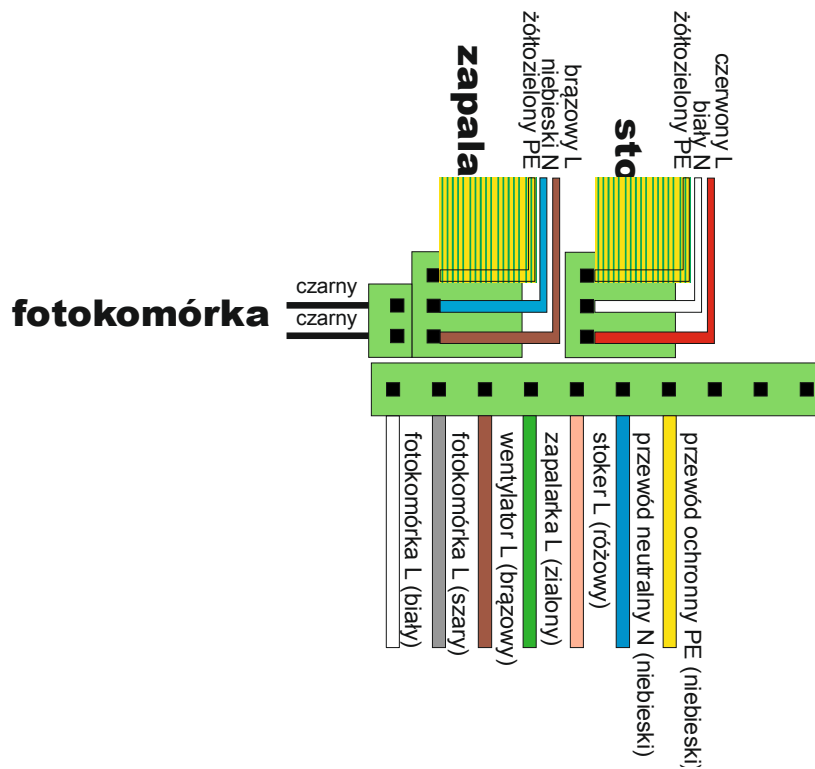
zapala
brązowy L
niebieski N
żółtozielony PE

sto
czerwony L
biały N
żółtozielony PE

fotokomórka
czarny
czarny

fotokomórka L (biały)
fotokomórka L (szary)
wentylator L (brązowy)
zapalarka L (zialony)
stoker L (różowy)
przewód neutralny N (niebieski)
przewód ochronny PE (niebieski)